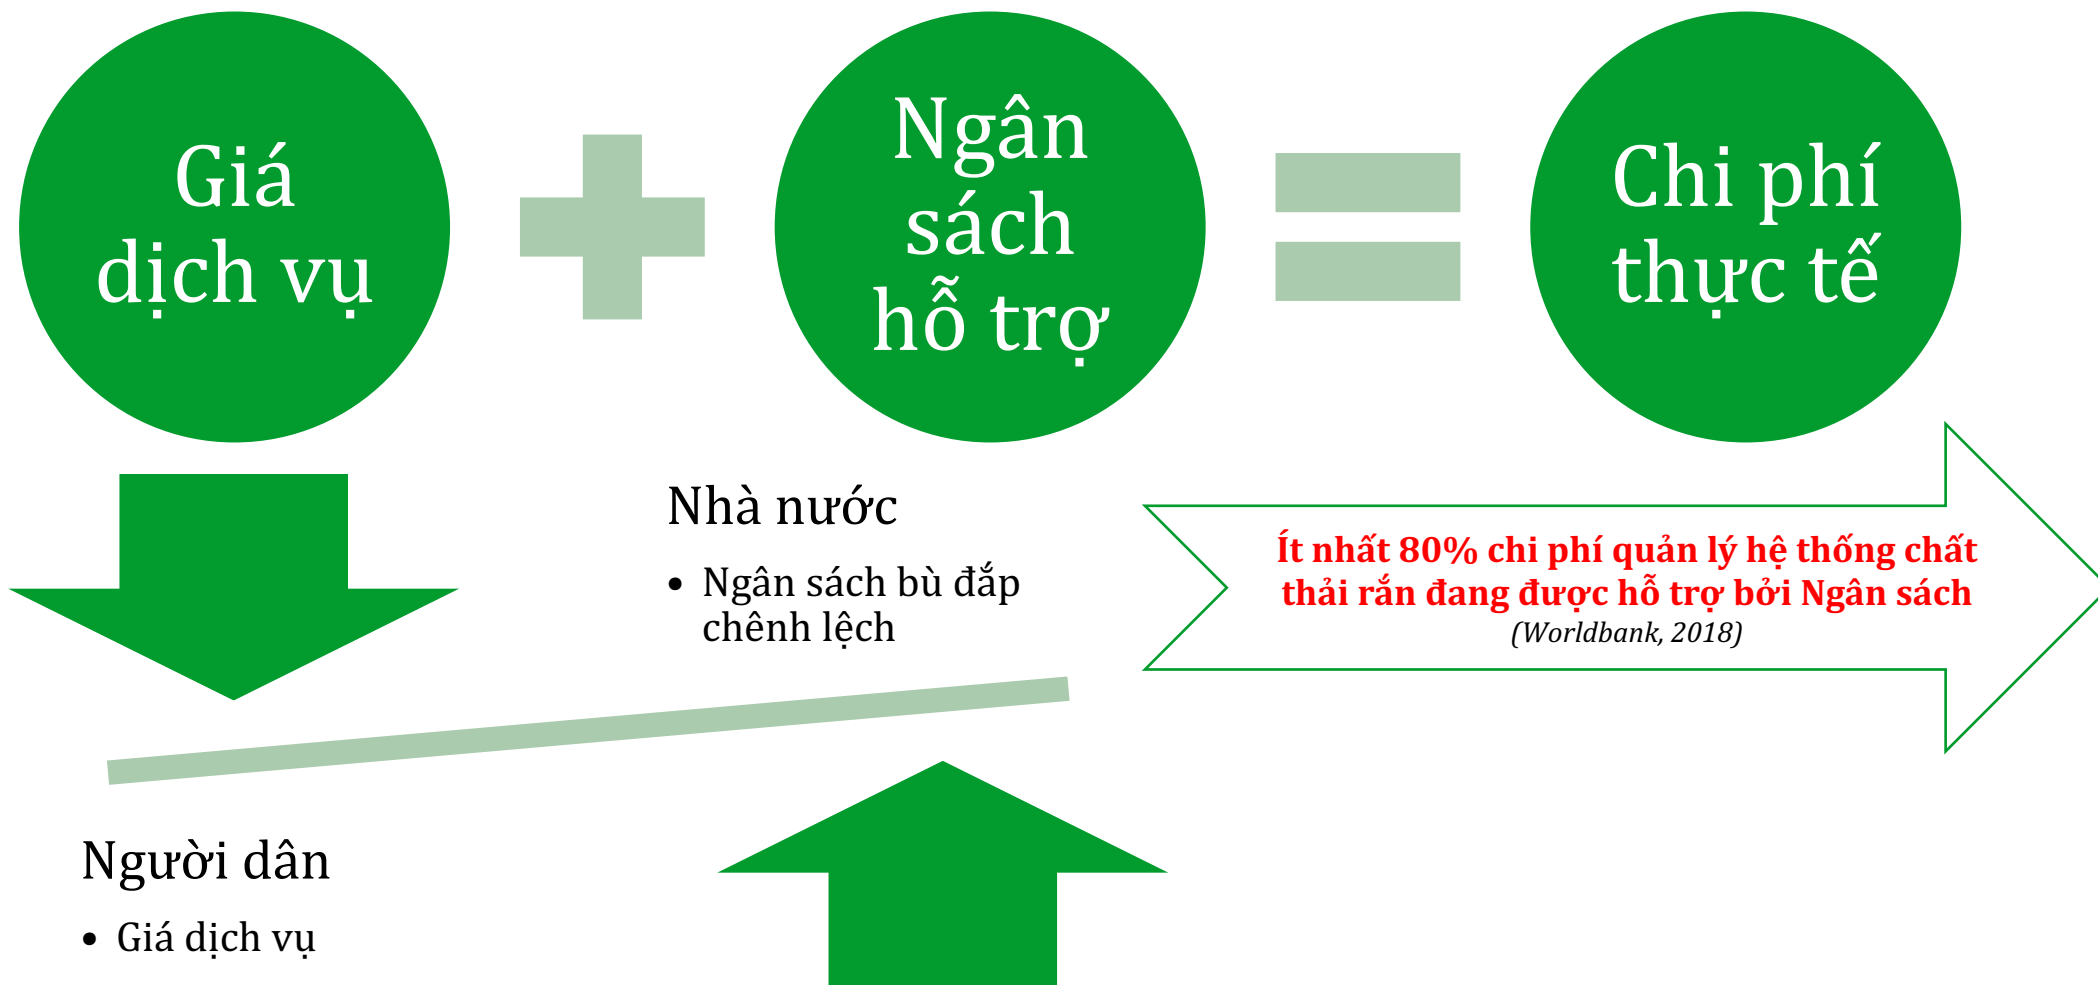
Giá dịch vụ

Ngân sách hỗ trợ

Chi phí thực tế

Nhà nước

• Ngân sách bù đắp chênh lệch

Ít nhất 80% chi phí quản lý hệ thống chất thải rắn đang được hỗ trợ bởi Ngân sách
(Worldbank, 2018)

Người dân

• Giá dịch vụ